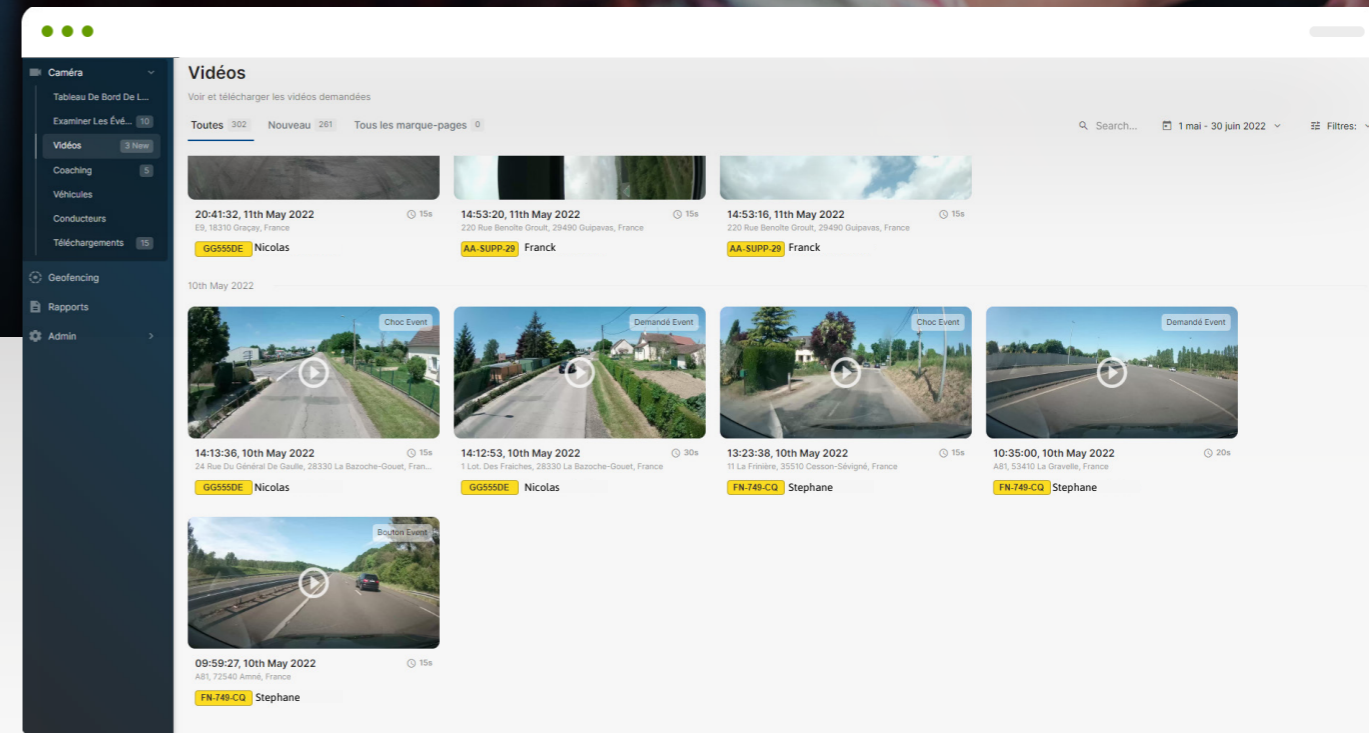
Caméra
Tableau De Bord De L...
Examiner Les Évé... 10
Vidéos 3 New
Coaching 5
Véhicules
Conducteurs
Téléchargements 15
Geofencing
Rapports
Admin

Vidéos
Voir et télécharger les vidéos demandées

Toutes 302 Nouveau 261 Tous les marque-pages 0

Search...
1 mai - 30 juin 2022
Filtres:

20:41:32, 11th May 2022 15s
E9, 18310 Graçay, France
GG555DE Nicolas

14:53:20, 11th May 2022 15s
220 Rue Benoîte Groult, 29490 Guipavas, France
AA-SUPP-29 Franck

14:53:16, 11th May 2022 15s
220 Rue Benoîte Groult, 29490 Guipavas, France
AA-SUPP-29 Franck

10th May 2022

Choc Event
14:13:36, 10th May 2022 15s
24 Rue Du Général De Gaulle, 28330 La Bazoche-Gouet, Fran...
GG555DE Nicolas

Demandé Event
14:12:53, 10th May 2022 30s
1 Lot. Des Fraiches, 28330 La Bazoche-Gouet, France
GG555DE Nicolas

Choc Event
13:23:38, 10th May 2022 15s
11 La Frinière, 35510 Cesson-Sévigné, France
FN-749-CQ Stephane

Demandé Event
10:35:00, 10th May 2022 20s
A81, 53410 La Gravelle, France
FN-749-CQ Stephane

Bouton Event
09:59:27, 10th May 2022 15s
A81, 72540 Amné, France
FN-749-CQ Stephane